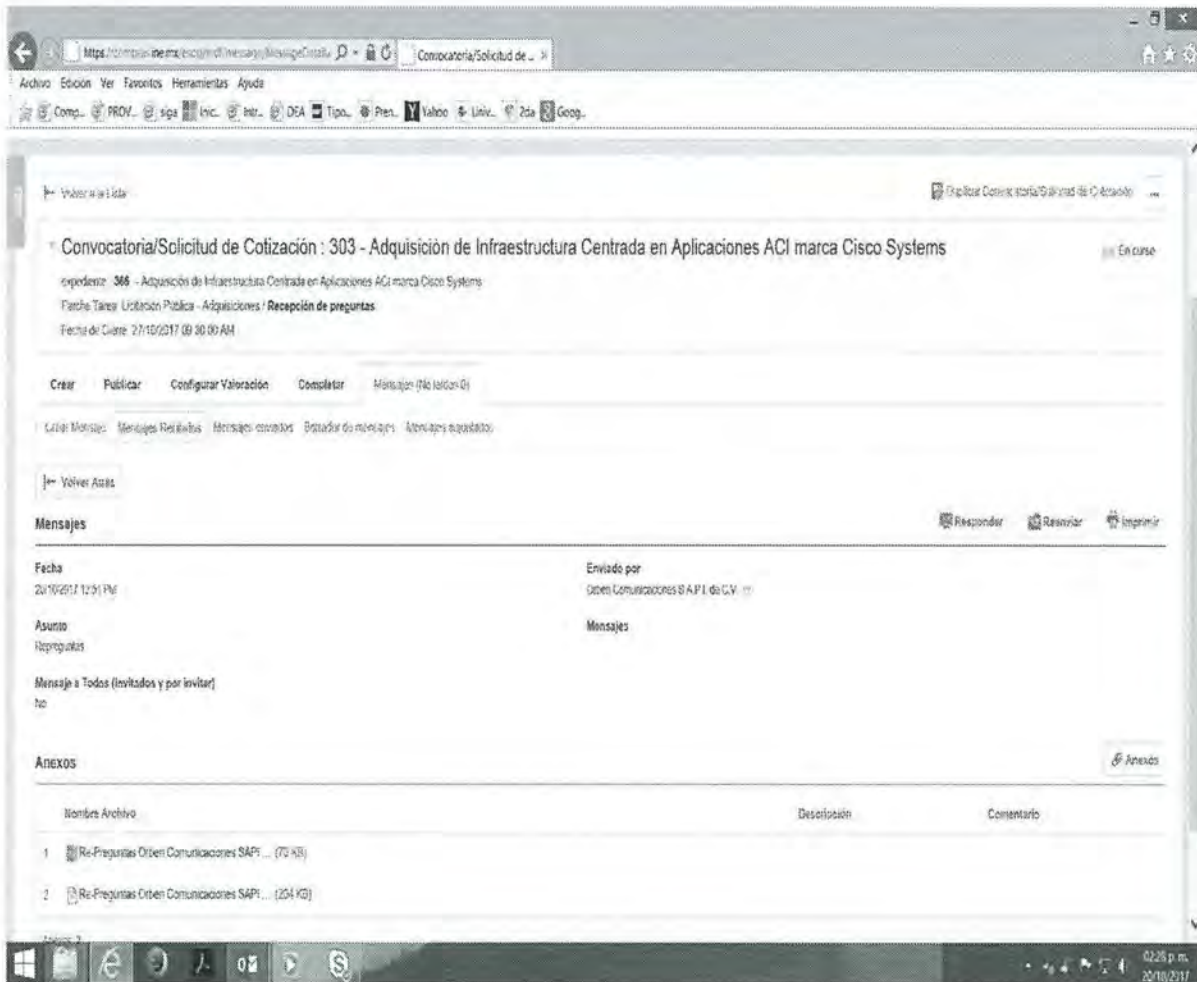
https://compras.ine.mx/esop/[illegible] Convocatoria/Solicitud de ...

Archivo Edición Ver Favoritos Herramientas Ayuda

Comp... PROV... siga Inic... Intr... DEA Tipo... Pren... Yahoo Univ... 2da Goog...

Volver a la Lista

Duplicar Convocatoria/Solicitud de Cotización ...

Convocatoria/Solicitud de Cotización : 303 - Adquisición de Infraestructura Centrada en Aplicaciones ACI marca Cisco Systems

En curso

expediente: 366 - Adquisición de Infraestructura Centrada en Aplicaciones ACI marca Cisco Systems

Fecha Tarea: Licitación Pública - Adquisiciones / Recepción de preguntas

Fecha de Cierre: 27/10/2017 09:30:00 AM

Crear Publicar Configurar Valoración Completar Mensajes (No leídos 0)

Crear Mensaje Mensajes Recibidos Mensajes enviados Borrador de mensajes Mensajes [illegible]

Volver Atrás

Mensajes

Responder Reenviar Imprimir

Fecha
20/10/2017 12:51 PM

Enviado por
Orben Comunicaciones S.A.P.I. de C.V.

Asunto
Repreguntas

Mensajes

Mensaje a Todos (invitados y por invitar)
No

Anexos

Anexos

| | Nombre Archivo | Descripción | Comentario |
|---|---|---|---|
| 1 | Re-Preguntas Orben Comunicaciones SAPI ... (70 KB) | | |
| 2 | Re-Preguntas Orben Comunicaciones SAPI ... (204 KB) | | |

02:25 p.m.
20/10/2017